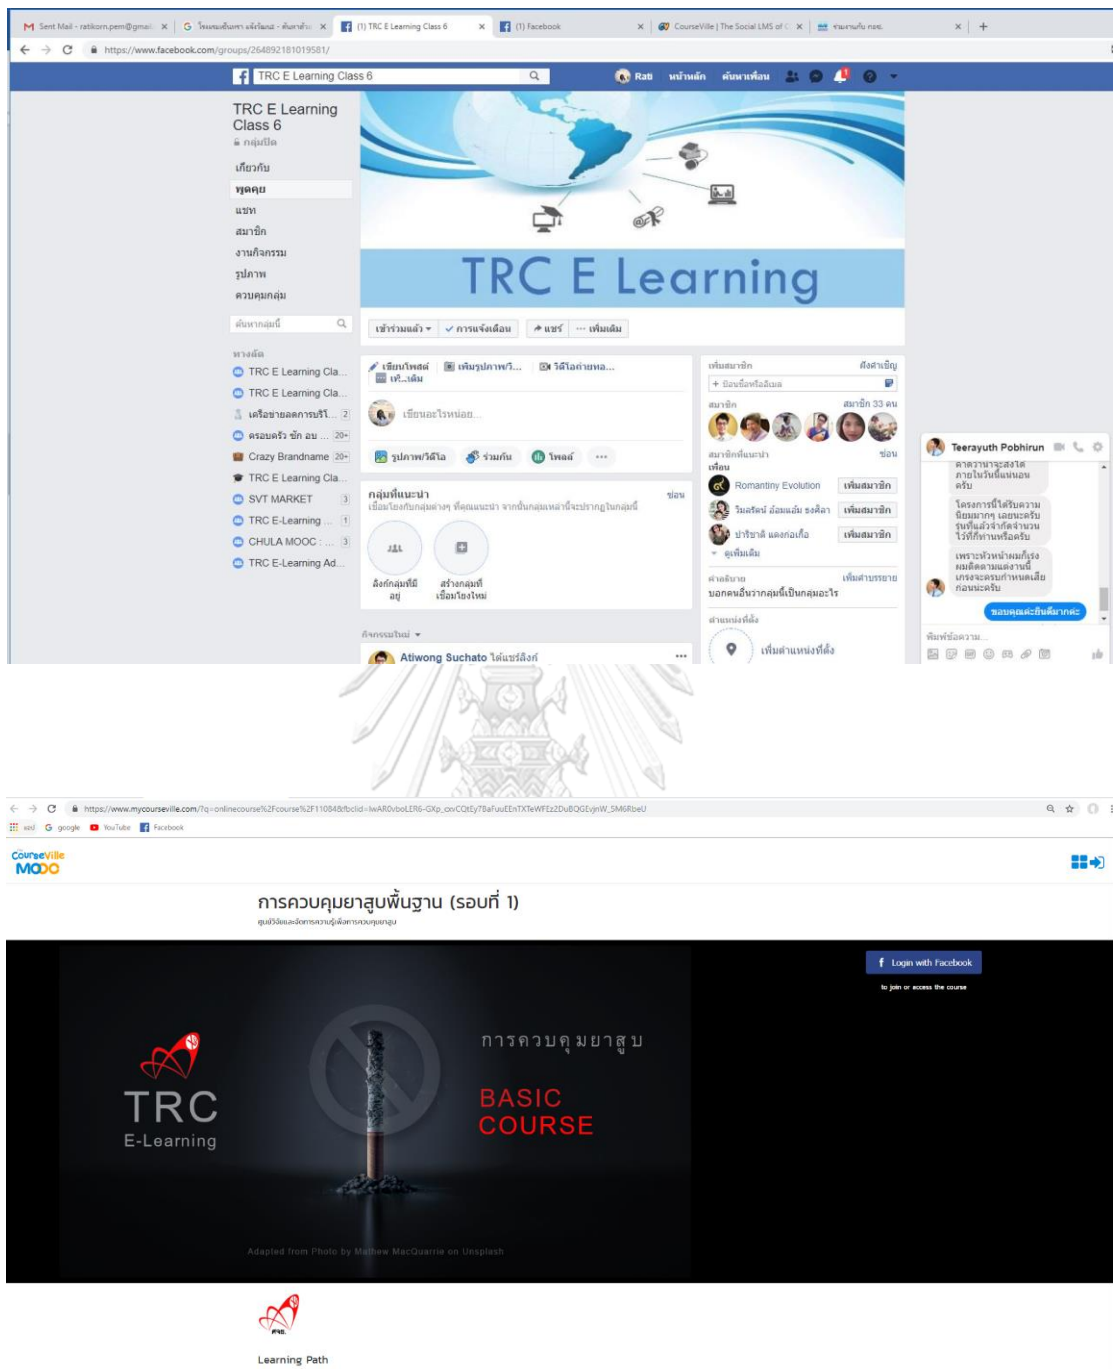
Sent Mail - ratikorn.pem@gmail × | โพลล์ | (1) TRC E Learning Class 6 × | (1) Facebook × | CourseVille | The Social LMS of C × | ร่วมกันกลง ×

https://www.facebook.com/groups/264892181019581/

TRC E Learning Class 6

Rati หน้าหลัก ค้นหาเพื่อน

TRC E Learning Class 6
กลุ่มปิด

เกี่ยวกับ
พูดคุย
แชท
สมาชิก
งานกิจกรรม
รูปภาพ
ควบคุมกลุ่ม

ค้นหากลุ่มนี้

ทางลัด
TRC E Learning Cla...
TRC E Learning Cla...
เครือข่ายองค์กรบริ... 2
ครอบครัว ซัก อบ ... 20+
Crazy Brandname 20+
TRC E Learning Cla...
SVT MARKET 3
TRC E-Learning ... 1
CHULA MOOC : ... 3
TRC E-Learning Ad...

TRC E Learning

เข้าร่วมแล้ว ▾ ✓ การแจ้งเตือน ↗ แชร์ ··· เพิ่มเติม

เขียนโพสต์ เพิ่มรูปภาพ/วิ... วิดีโอถ่ายทอ... เพ...เติม

เขียนอะไรหน่อย...

รูปภาพ/วิดีโอ ร่วมกัน โพลล์ ···

กลุ่มที่แนะนำ ซ่อน
เชื่อมโยงกับกลุ่มต่างๆ ที่คุณแนะนำ จากนั้นกลุ่มเหล่านี้จะปรากฏในกลุ่มนี้

ลิงก์กลุ่มที่มีอยู่ สร้างกลุ่มที่เชื่อมโยงใหม่

กิจกรรมใหม่ ▾

Atiwong Suchato ได้แชร์ลิงก์

เพิ่มสมาชิก ส่งคำเชิญ
+ ป้อนชื่อหรืออีเมล

สมาชิก สมาชิก 33 คน

สมาชิกที่แนะนำ ซ่อน
เพื่อน
Romantiny Evolution เพิ่มสมาชิก
วิมลรัตน์ อ้อมแอ้ม ธงศิลา เพิ่มสมาชิก
ปารีชาติ แดงก่อเกื้อ เพิ่มสมาชิก
ดูเพิ่มเติม

คำอธิบาย เพิ่มคำบรรยาย
บอกคนอื่นว่ากลุ่มนี้เป็นกลุ่มอะไร

ตำแหน่งที่ตั้ง
เพิ่มตำแหน่งที่ตั้ง

Teerayuth Pobhirun
คาดว่าจะส่งได้ภายในวันนี้แน่นอนครับ
โครงการนี้ได้รับความนิยมมากๆ เลยนะครับ รุ่นที่แล้วจำกัดจำนวนไว้ที่กี่ท่านหรือครับ
เพราะหัวหน้าผมก็เร่ง ผมติดตามแต่งานนี้ เกรงจะครบกำหนดเสีย ก่อนน่ะครับ
ขอบคุณค่ะยินดีมากค่ะ
พิมพ์ข้อความ...

https://www.mycourseville.com/?q=onlinecourse%2Fcourse%2F11084&fbclid=IwAR0vboLER6-GXp_owCQtEy7BaFuuEEnTXTeWFEzZDuBQGEvjnW_SM6RbeU
แอป google YouTube Facebook

CourseVille MOOC

การควบคุมยาสูบพื้นฐาน (รอบที่ 1)
ศูนย์วิจัยและจัดการความรู้เพื่อการควบคุมยาสูบ

Login with Facebook
to join or access the course

TRC
E-Learning

การควบคุมยาสูบ
BASIC
COURSE

Adapted from Photo by Mathew MacQuarrie on Unsplash

ศจย.

Learning Path